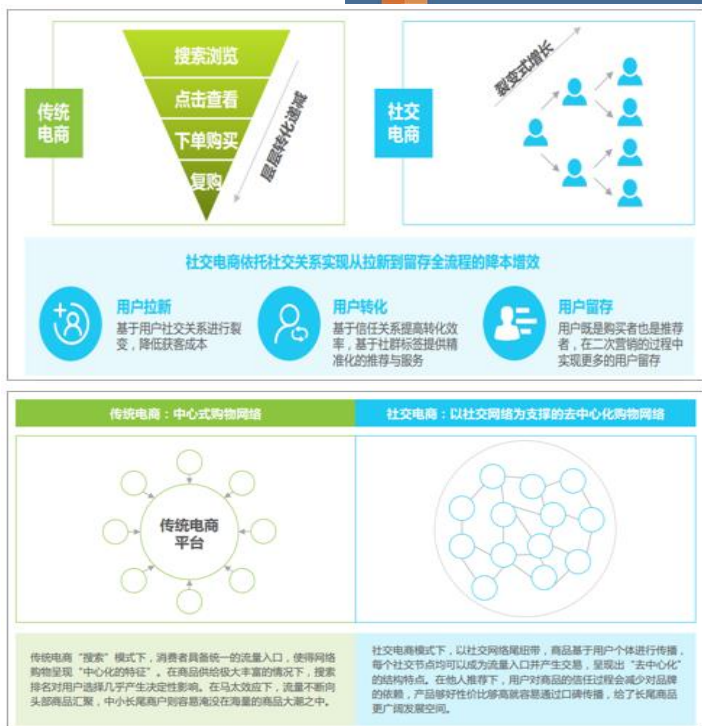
传统电商

搜索浏览
点击查看
下单购买
复购

层层转化流减

社交电商

裂变式增长

社交电商依托社交关系实现从拉新到留存全流程的降本增效

用户拉新
基于用户社交关系进行裂变，降低获客成本

用户转化
基于信任关系提高转化效率，基于社群标签提供精准化的推荐与服务

用户留存
用户既是购买者也是推荐者，在二次营销的过程中实现更多的用户留存

传统电商：中心式购物网络

社交电商：以社交网络为支撑的去中心化购物网络

传统电商平台

传统电商"搜索"模式下，消费者具备统一的流量入口，使得网络购物呈现"中心化的特征"。在商品供给极大丰富的情况下，搜索排名对用户选择几乎产生决定性影响。在马太效应下，流量不断向头部商品汇聚，中小长尾商户则容易淹没在海量的商品大潮之中。

社交电商模式下，以社交网络尾纽带，商品基于用户个体进行传播，每个社交节点均可以成为流量入口并产生交易，呈现出"去中心化"的结构特点。在他人推荐下，用户对商品的信任过程会减少对品牌的依赖，产品够好性价比够高就容易通过口碑传播，给了长尾商品更广阔发展空间。